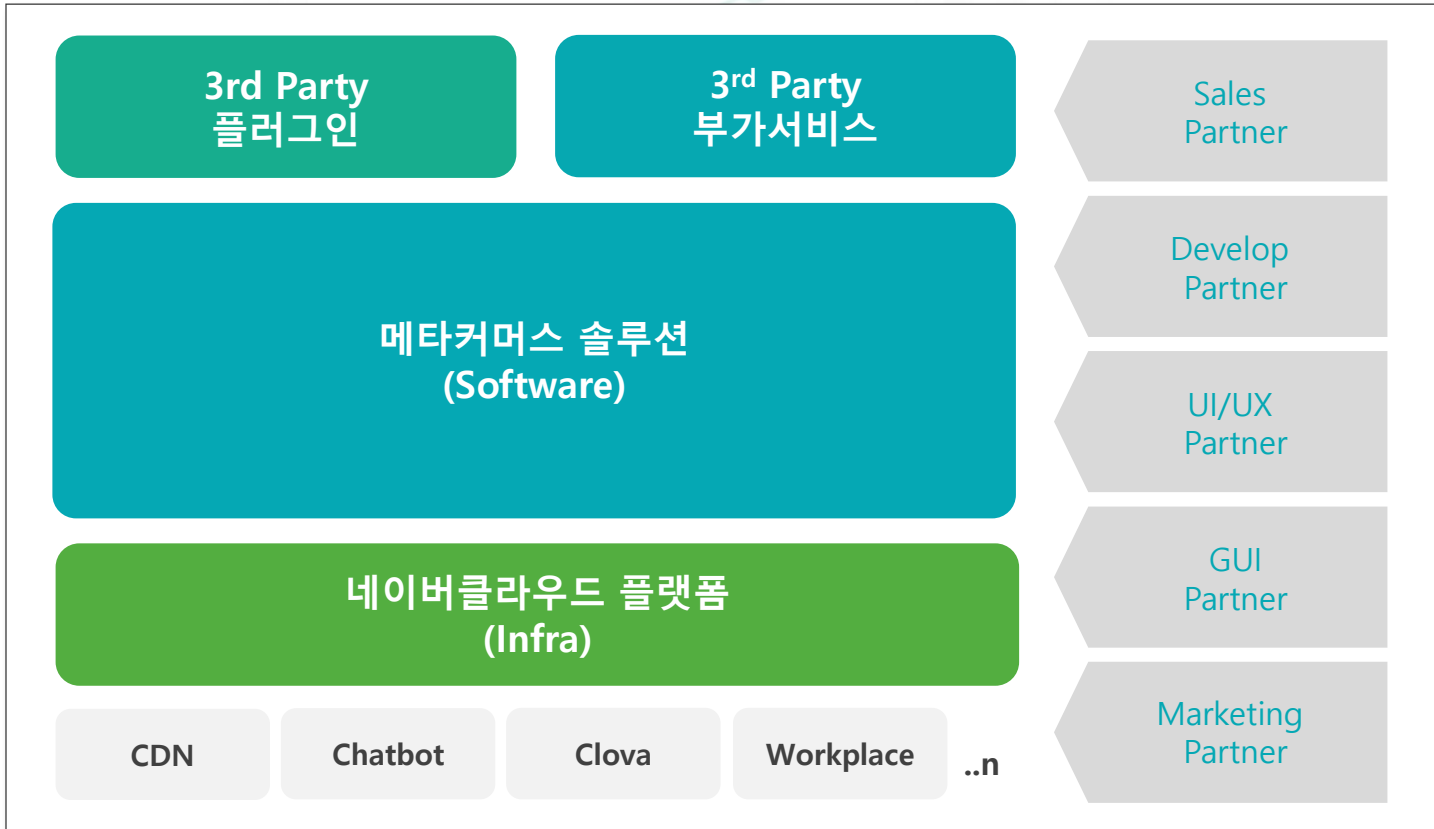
3rd Party
플러그인

3$^{rd}$ Party
부가서비스

Sales
Partner

Develop
Partner

메타커머스 솔루션
(Software)

UI/UX
Partner

GUI
Partner

네이버클라우드 플랫폼
(Infra)

Marketing
Partner

CDN

Chatbot

Clova

Workplace

..n